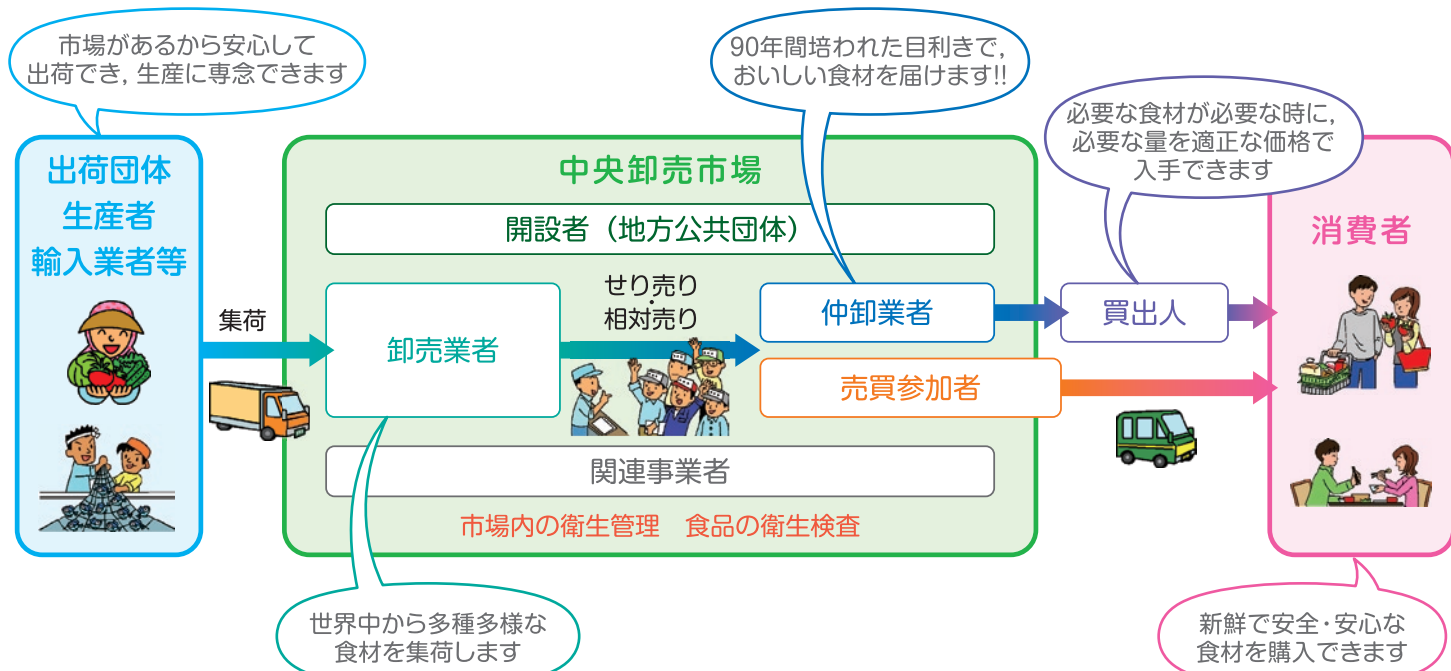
市場があるから安心して出荷でき，生産に専念できます

90年間培われた目利きで，おいしい食材を届けます!!

必要な食材が必要な時に，必要な量を適正な価格で入手できます

出荷団体
生産者
輸入業者等

集荷

中央卸売市場

開設者（地方公共団体）

卸売業者

せり売り・相対売り

仲卸業者

買出人

売買参加者

関連事業者

市場内の衛生管理　食品の衛生検査

消費者

世界中から多種多様な食材を集荷します

新鮮で安全・安心な食材を購入できます